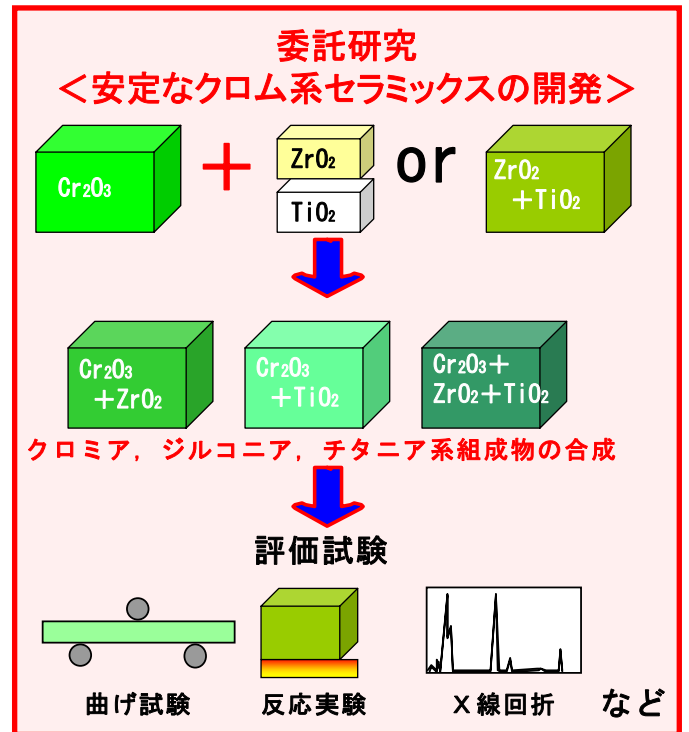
委託研究
＜安定なクロム系セラミックスの開発＞

$Cr_2O_3$

＋

$ZrO_2$

$TiO_2$

or

$ZrO_2$ ＋$TiO_2$

$Cr_2O_3$ ＋$ZrO_2$

$Cr_2O_3$ ＋$TiO_2$

$Cr_2O_3$＋ $ZrO_2$＋$TiO_2$

クロミア，ジルコニア，チタニア系組成物の合成

評価試験

曲げ試験

反応実験

X線回折

など